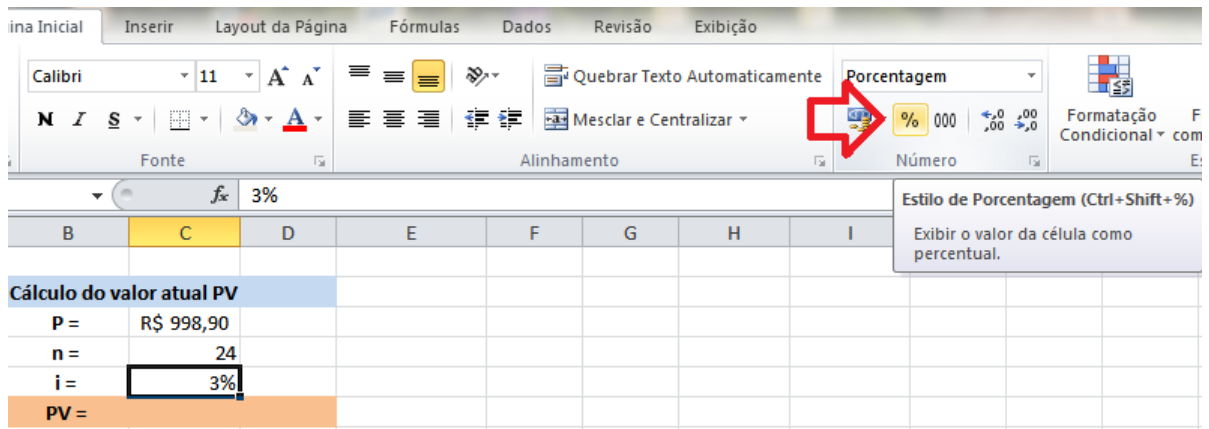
ina Inicial | Inserir | Layout da Página | Fórmulas | Dados | Revisão | Exibição

Calibri | 11 | A A

N I S

Fonte

Quebrar Texto Automaticamente

Mesclar e Centralizar

Alinhamento

Porcentagem

% 000 $,0$ $,00$

Número

Formatação Condicional

F com

E

$f_x$ 3%

Estilo de Porcentagem (Ctrl+Shift+%)

Exibir o valor da célula como percentual.

| B | C | D | E | F | G | H | I |
|---|---|---|---|---|---|---|---|
| Cálculo do valor atual PV | | | | | | | |
| P = | R$ 998,90 | | | | | | |
| n = | 24 | | | | | | |
| i = | 3% | | | | | | |
| PV = | | | | | | | |